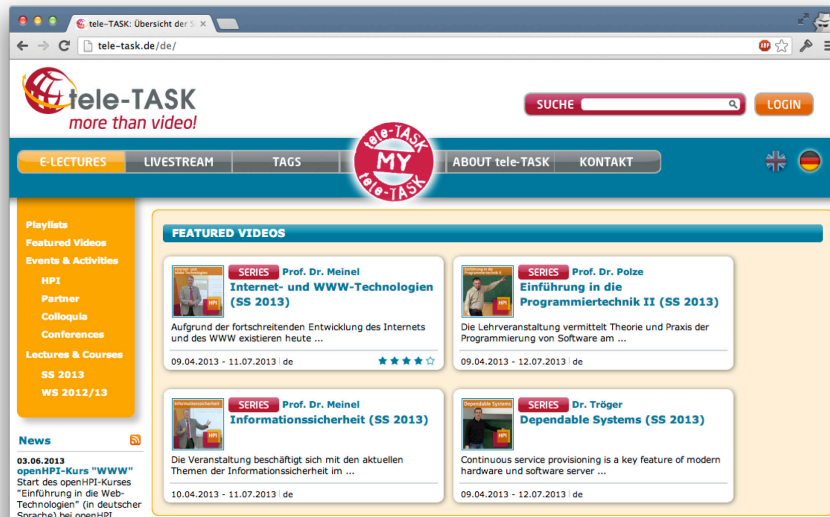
tele-TASK: Übersicht der

tele-task.de/de/

tele-TASK
more than video!

SUCHE

LOGIN

E-LECTURES | LIVESTREAM | TAGS | MY tele-TASK tele-TASK | ABOUT tele-TASK | KONTAKT

Playlists
Featured Videos
Events & Activities
HPI
Partner
Colloquia
Conferences
Lectures & Courses
SS 2013
WS 2012/13

News

03.06.2013
openHPI-Kurs "WWW"
Start des openHPI-Kurses "Einführung in die Web-Technologien" (in deutscher Sprache) bei openHPI

FEATURED VIDEOS

SERIES Prof. Dr. Meinel
Internet- und WWW-Technologien (SS 2013)
Aufgrund der fortschreitenden Entwicklung des Internets und des WWW existieren heute ...
09.04.2013 - 11.07.2013 | de

SERIES Prof. Dr. Polze
Einführung in die Programmiertechnik II (SS 2013)
Die Lehrveranstaltung vermittelt Theorie und Praxis der Programmierung von Software am ...
09.04.2013 - 12.07.2013 | de

SERIES Prof. Dr. Meinel
Informationssicherheit (SS 2013)
Die Veranstaltung beschäftigt sich mit den aktuellen Themen der Informationssicherheit im ...
10.04.2013 - 11.07.2013 | de

SERIES Dr. Tröger
Dependable Systems (SS 2013)
Continuous service provisioning is a key feature of modern hardware and software server ...
09.04.2013 - 12.07.2013 | de